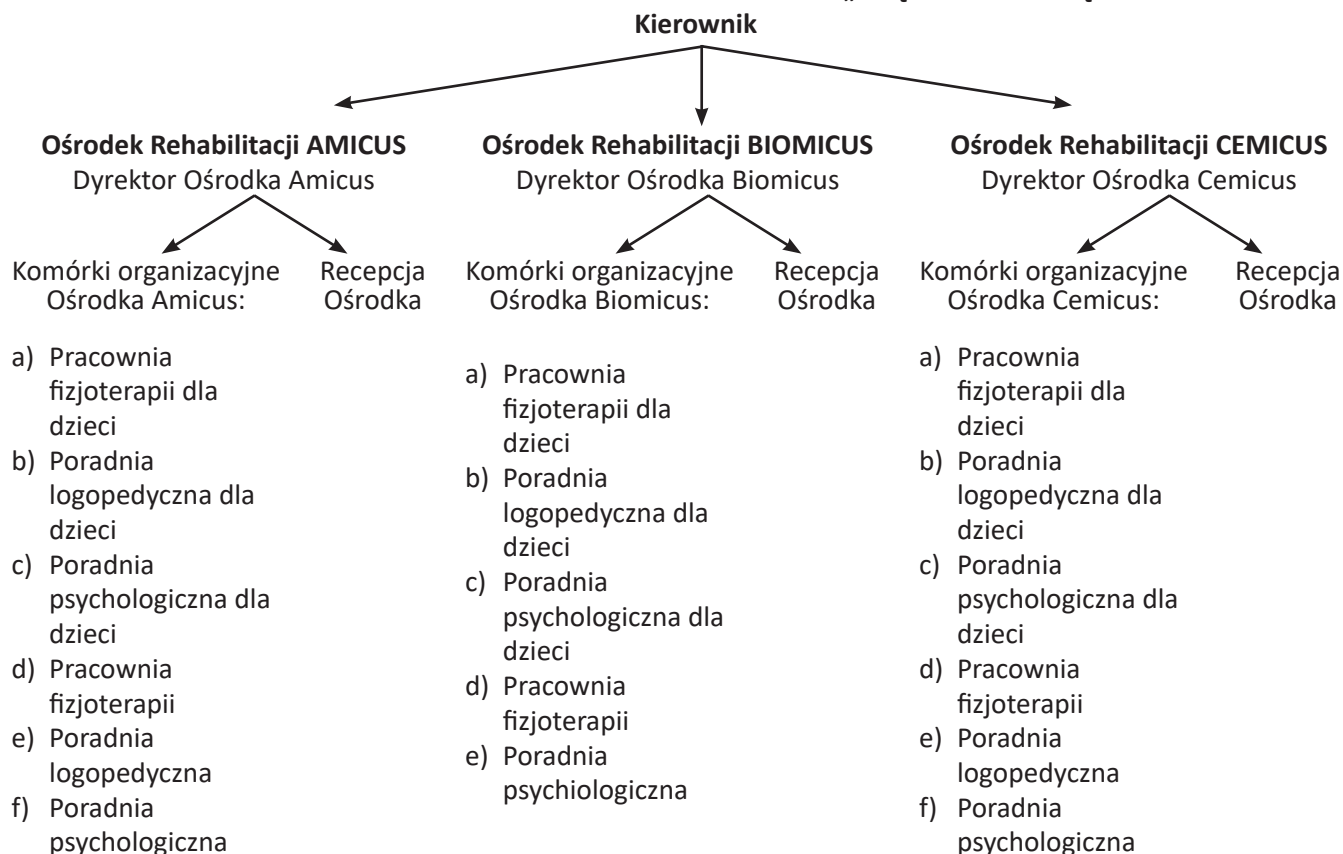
Kierownik

Ośrodek Rehabilitacji AMICUS
Dyrektor Ośrodka Amicus

Komórki organizacyjne Ośrodka Amicus:

a) Pracownia fizjoterapii dla dzieci
b) Poradnia logopedyczna dla dzieci
c) Poradnia psychologiczna dla dzieci
d) Pracownia fizjoterapii
e) Poradnia logopedyczna
f) Poradnia psychologiczna

Recepcja Ośrodka

Ośrodek Rehabilitacji BIOMICUS
Dyrektor Ośrodka Biomicus

Komórki organizacyjne Ośrodka Biomicus:

a) Pracownia fizjoterapii dla dzieci
b) Poradnia logopedyczna dla dzieci
c) Poradnia psychologiczna dla dzieci
d) Pracownia fizjoterapii
e) Poradnia psychiologiczna

Recepcja Ośrodka

Ośrodek Rehabilitacji CEMICUS
Dyrektor Ośrodka Cemicus

Komórki organizacyjne Ośrodka Cemicus:

a) Pracownia fizjoterapii dla dzieci
b) Poradnia logopedyczna dla dzieci
c) Poradnia psychologiczna dla dzieci
d) Pracownia fizjoterapii
e) Poradnia logopedyczna
f) Poradnia psychologiczna

Recepcja Ośrodka